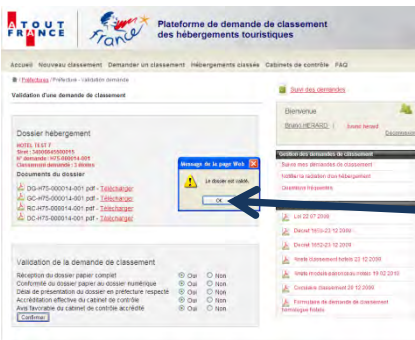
ATOUT FRANCE

France

Plateforme de demande de classement des hébergements touristiques

Accueil Nouveau classement Demander un classement Hébergements classés Cabinets de contrôle FAQ

Préfectures / Préfecture - validation demande

Validation d'une demande de classement

Suivi des demandes

Bienvenue

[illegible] HERARD Email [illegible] Déconnexion

Dossier hébergement

HOTEL TEST 7
Siret : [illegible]
N° demande : HC-075-000014-001
Classement demandé : 3 étoiles

Documents du dossier

DG-H75-000014-001.pdf - Télécharger
GC-H75-000014-001.pdf - Télécharger
RC-H75-000014-001.pdf - Télécharger
DC-H75-000014-001.pdf - Télécharger

Message de la page Web

Le dossier est validé.

OK

Gestion des demandes de classement

Suivre mes demandes de classement

Notifier la radiation d'un hébergement

Questions fréquentes

Loi 22.07.2009

Décret 1652-23.12.2009

Décret 1653-23.12.2009

Arrêté hôtellerie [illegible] 23.12.2009

Arrêté modalités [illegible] 19.02.2010

Circulaire classement 28.12.2009

Formulaire de demande de classement hôtellerie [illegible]

Validation de la demande de classement

Réception du dossier papier complet Oui Non
Conformité du dossier papier au dossier numérique Oui Non
Délai de présentation du dossier en préfecture respecté Oui Non
Accréditation effective du cabinet de contrôle Oui Non
Avis favorable du cabinet de contrôle accrédité Oui Non

Confirmer